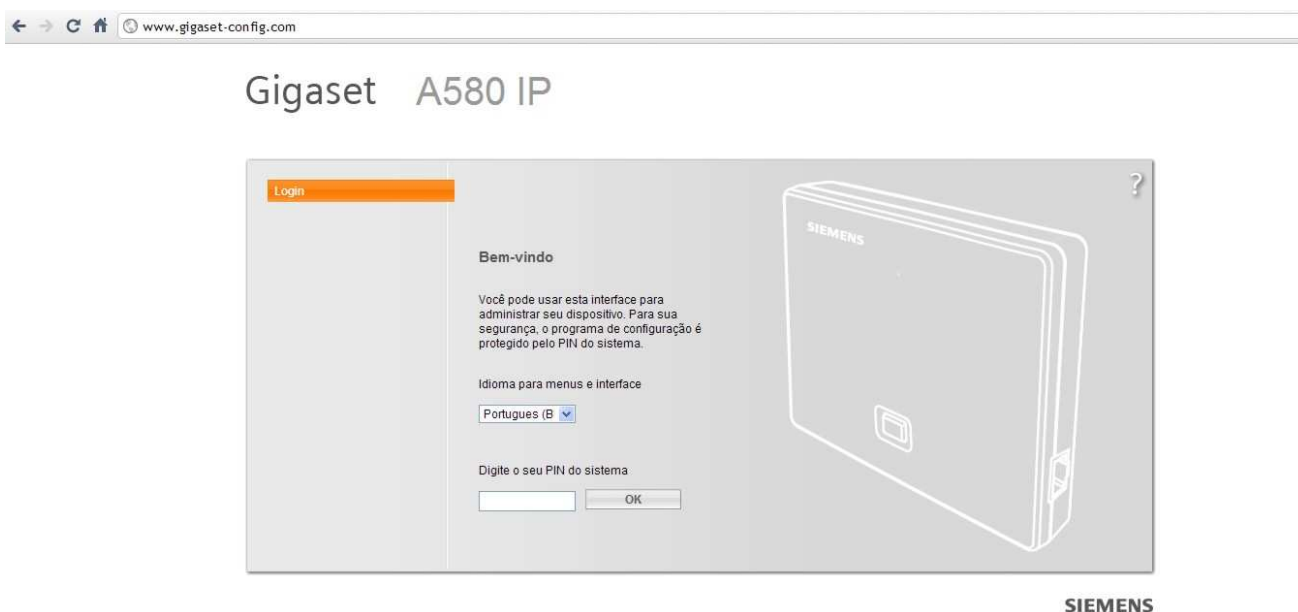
www.gigaset-config.com

Gigaset A580 IP

Login

?

SIEMENS

Bem-vindo

Você pode usar esta interface para administrar seu dispositivo. Para sua segurança, o programa de configuração é protegido pelo PIN do sistema.

Idioma para menus e interface

Portugues (B

Digite o seu PIN do sistema

OK

SIEMENS